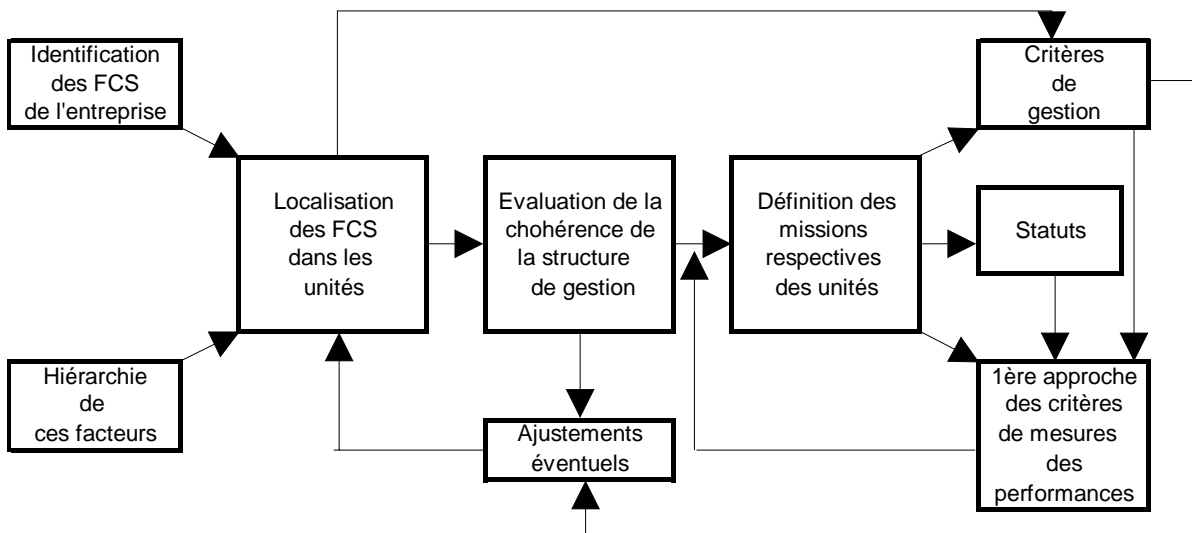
Identification des FCS de l'entreprise

Hiérarchie de ces facteurs

Localisation des FCS dans les unités

Evaluation de la chohérence de la structure de gestion

Ajustements éventuels

Définition des missions respectives des unités

Critères de gestion

Statuts

1ère approche des critères de mesures des performances